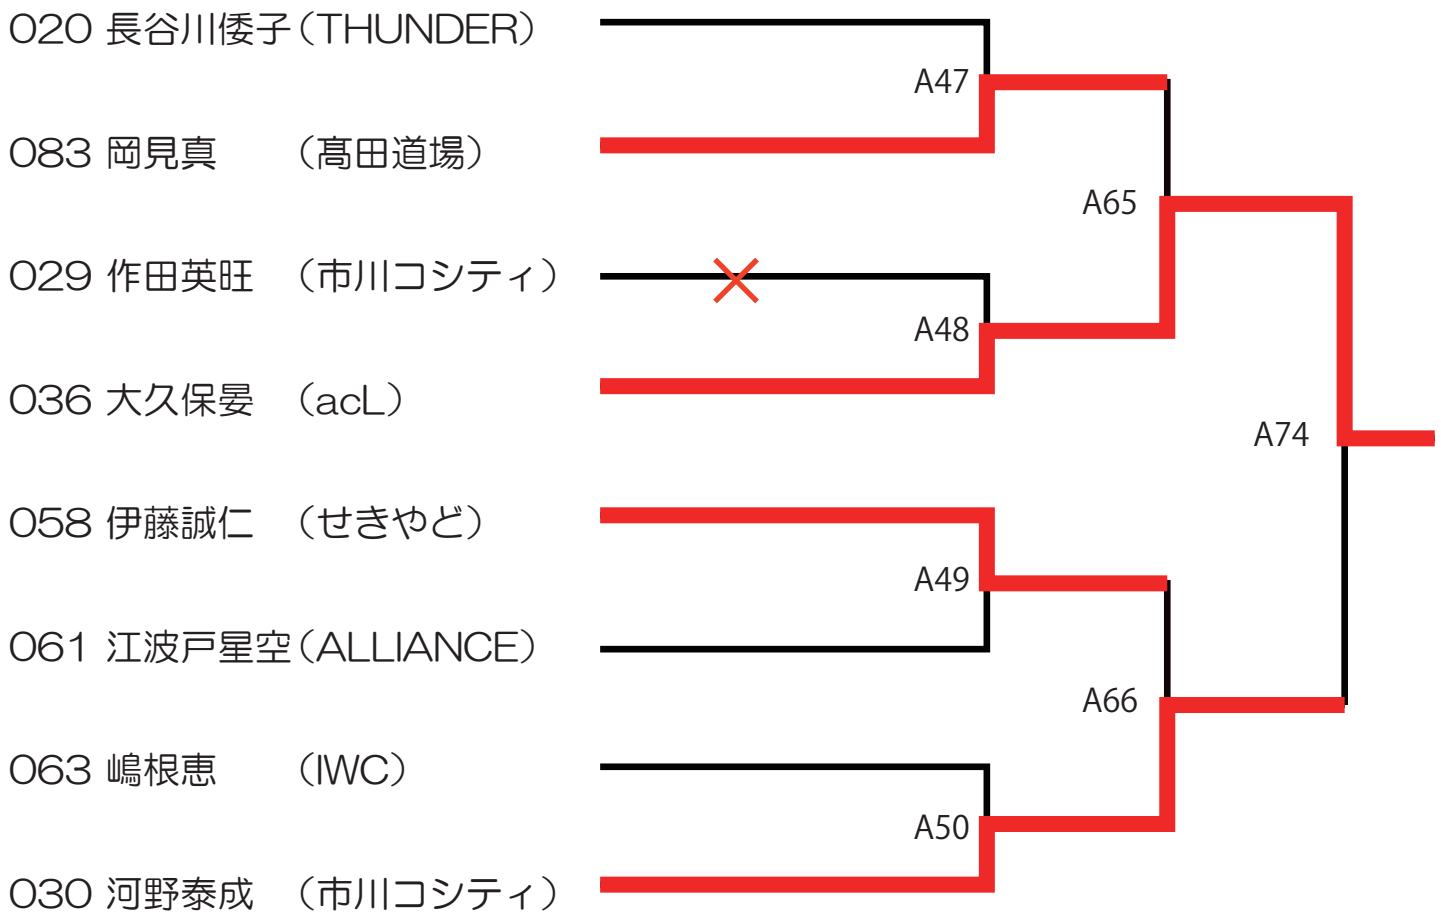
020 長谷川倭子（THUNDER）
083 岡見真（髙田道場）
029 作田英旺（市川コシティ）
036 大久保晏（acL）
058 伊藤誠仁（せきやど）
061 江波戸星空（ALLIANCE）
063 嶋根恵（IWC）
030 河野泰成（市川コシティ）

A47
A48
A49
A50
A65
A66
A74